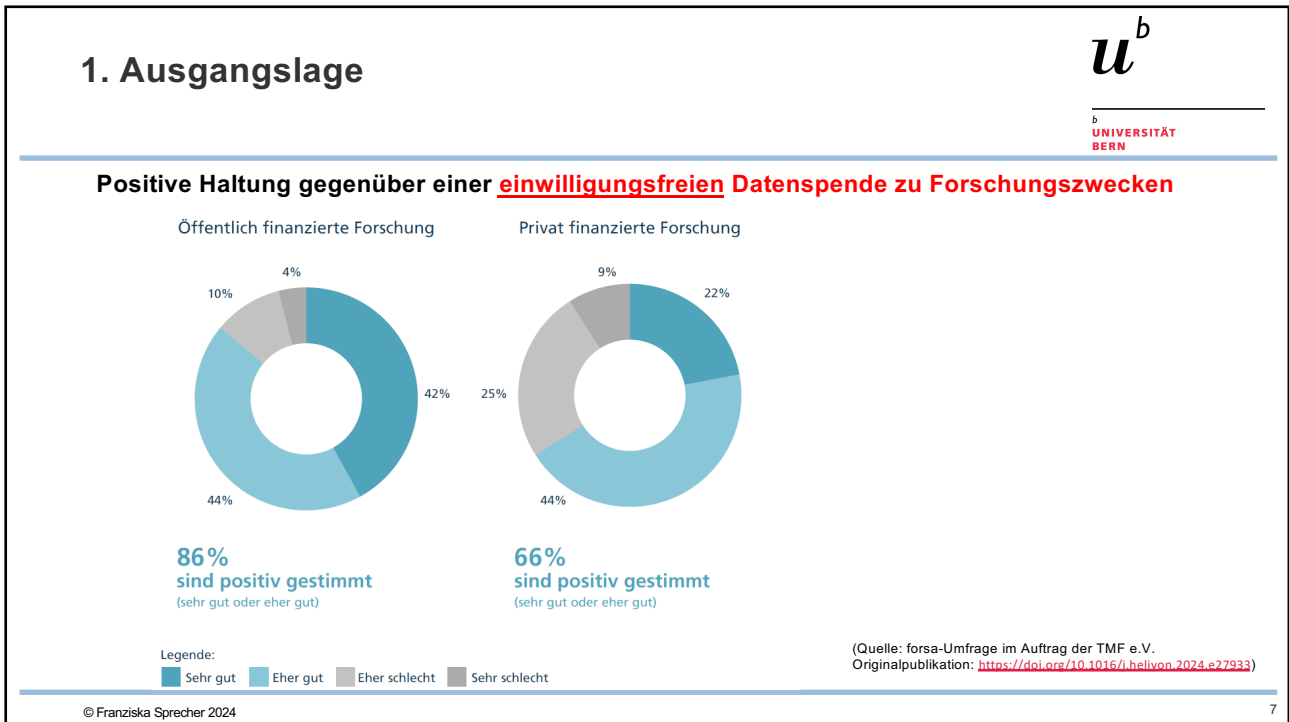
1. Ausgangslage

$u^b$

b
UNIVERSITÄT
BERN

Positive Haltung gegenüber einer einwilligungsfreien Datenspende zu Forschungszwecken

Öffentlich finanzierte Forschung

4%
10%
42%
44%

86%
sind positiv gestimmt
(sehr gut oder eher gut)

Privat finanzierte Forschung

9%
22%
25%
44%

66%
sind positiv gestimmt
(sehr gut oder eher gut)

Legende:
Sehr gut
Eher gut
Eher schlecht
Sehr schlecht

(Quelle: forsa-Umfrage im Auftrag der TMF e.V.
Originalpublikation: https://doi.org/10.1016/j.heliyon.2024.e27933)

© Franziska Sprecher 2024

7